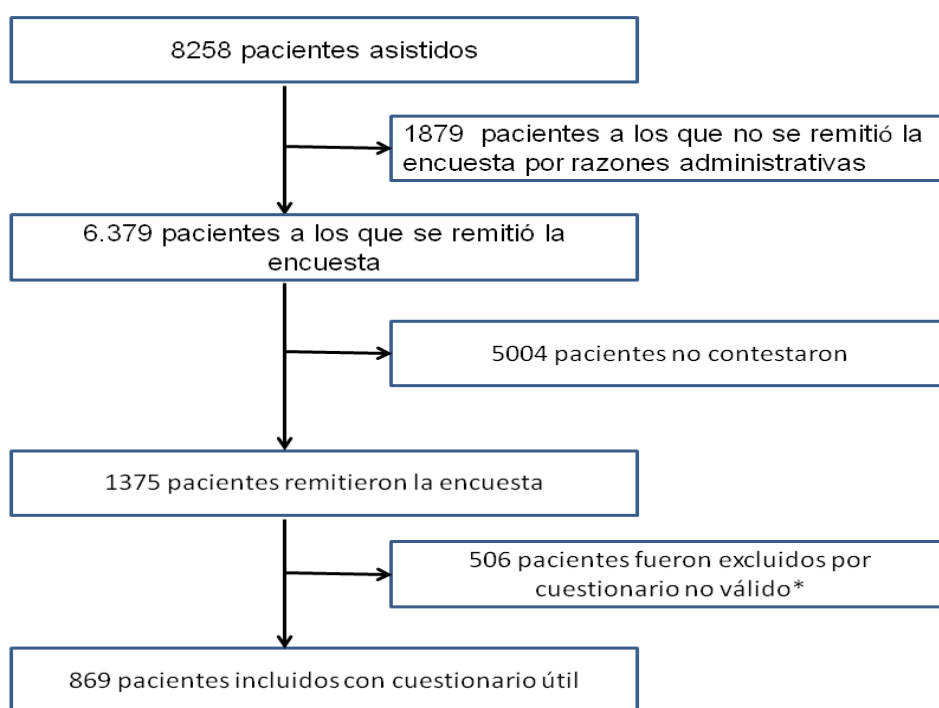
8258 pacientes asistidos

1879 pacientes a los que no se remitió la encuesta por razones administrativas

6.379 pacientes a los que se remitió la encuesta

5004 pacientes no contestaron

1375 pacientes remitieron la encuesta

506 pacientes fueron excluidos por cuestionario no válido*

869 pacientes incluidos con cuestionario útil